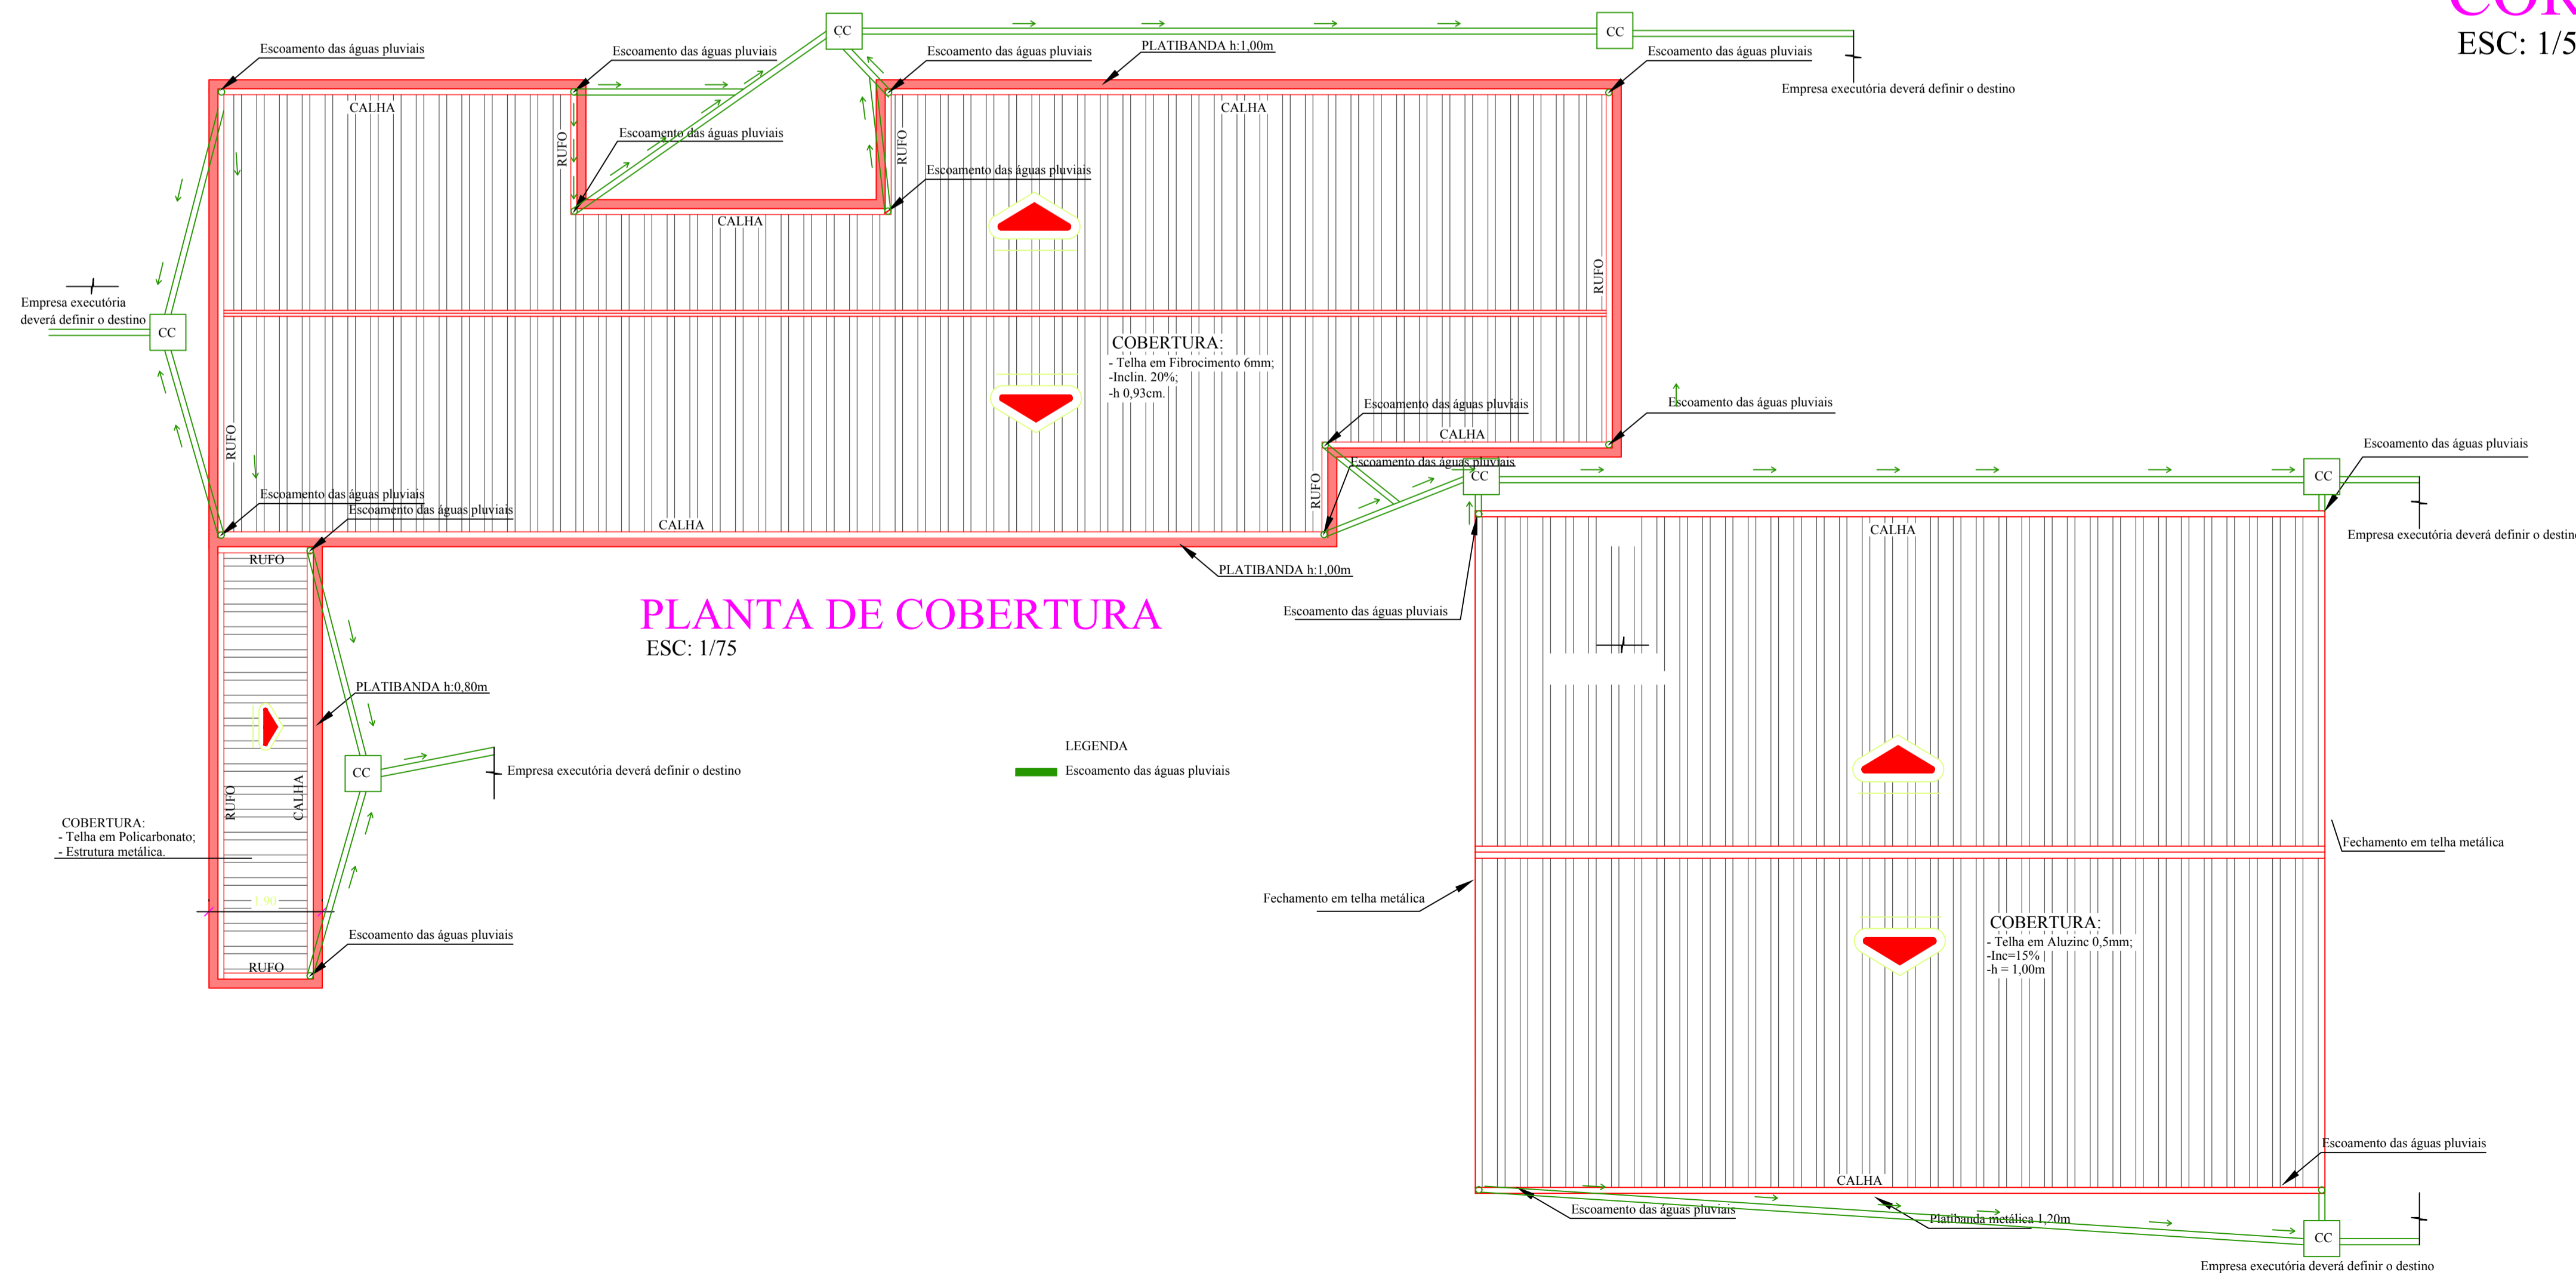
COR
ESC: 1/5

CC
CC
Escoamento das águas pluviais
Escoamento das águas pluviais
Escoamento das águas pluviais
PLATIBANDA h:1,00m
Escoamento das águas pluviais
Empresa executória deverá definir o destino
CALHA
CALHA
RUFO
Escoamento das águas pluviais
RUFO
Escoamento das águas pluviais
CALHA
RUFO
Empresa executória deverá definir o destino
CC
COBERTURA:
- Telha em Fibrocimento 6mm;
-Inclin. 20%;
-h 0,93cm.
Escoamento das águas pluviais
Escoamento das águas pluviais
CALHA
Escoamento das águas pluviais
Escoamento das águas pluviais
RUFO
CC
CC
Escoamento das águas pluviais
Escoamento das águas pluviais
CALHA
RUFO
CALHA
Empresa executória deverá definir o destino
RUFO
PLATIBANDA h:1,00m
PLANTA DE COBERTURA
ESC: 1/75
Escoamento das águas pluviais
PLATIBANDA h:0,80m
LEGENDA
CC
Empresa executória deverá definir o destino
Escoamento das águas pluviais
RUFO
CALHA
COBERTURA:
- Telha em Policarbonato;
- Estrutura metálica.
Fechamento em telha metálica
Fechamento em telha metálica
COBERTURA:
- Telha em Aluzinc 0,5mm;
-Inc=15%
-h = 1,00m
Escoamento das águas pluviais
RUFO
Escoamento das águas pluviais
CALHA
Escoamento das águas pluviais
Platibanda metálica 1,20m
CC
Empresa executória deverá definir o destino